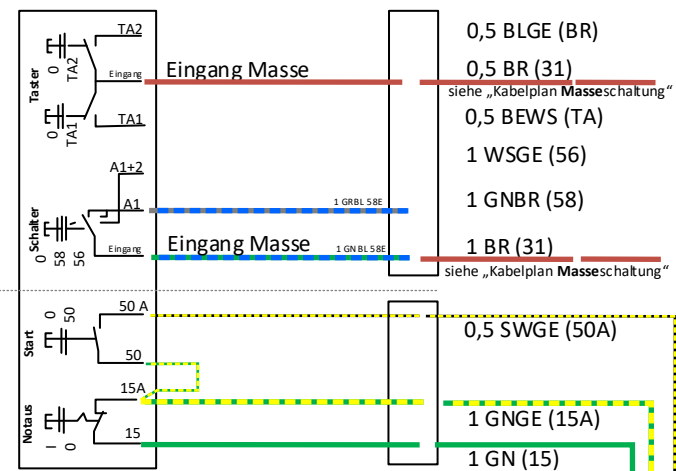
Taster
TA2
0
TA2
Eingang
Eingang Masse
0
TA1
TA1
0,5 BLGE (BR)
0,5 BR (31)
siehe „Kabelplan **Masse**schaltung“
0,5 BEWS (TA)
1 WSGE (56)
A1+2
A1
Schalter
0
58
56
Eingang
1 GRBL 58E
Eingang Masse
1 GNBL 58E
1 GNBR (58)
1 BR (31)
siehe „Kabelplan **Masse**schaltung“
Start
0
50
50 A
50
0,5 SWGE (50A)
15A
Notaus
I
0
15
1 GNGE (15A)
1 GN (15)